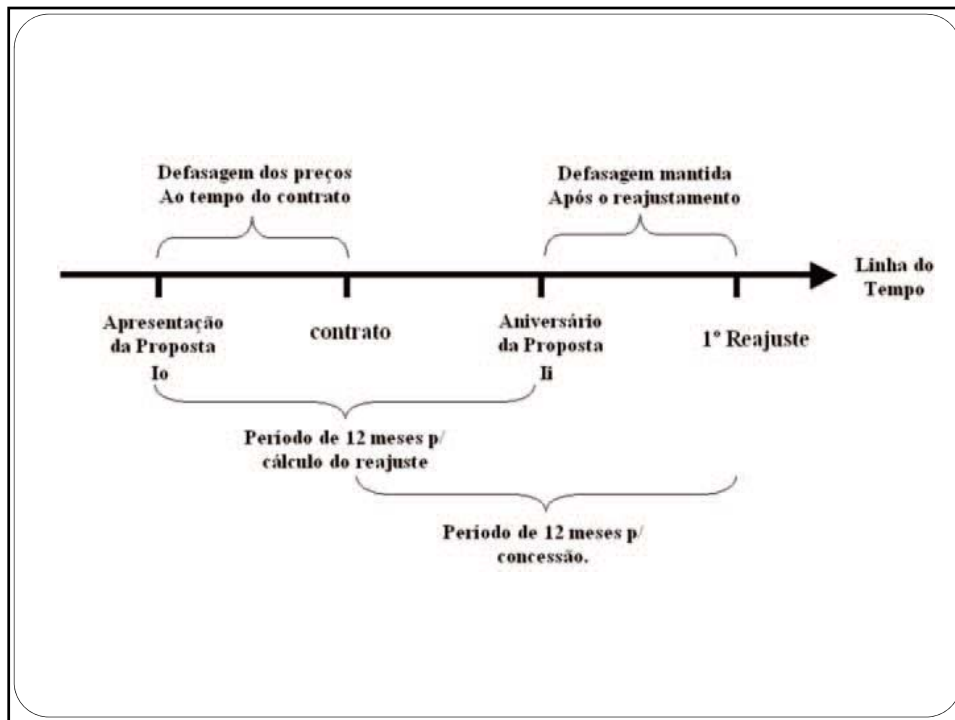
Defasagem dos preços
Ao tempo do contrato

Defasagem mantida
Após o reajustamento

Linha do Tempo

Apresentação da Proposta
Io

contrato

Aniversário da Proposta
Ii

1° Reajuste

Período de 12 meses p/ cálculo do reajuste

Período de 12 meses p/ concessão.